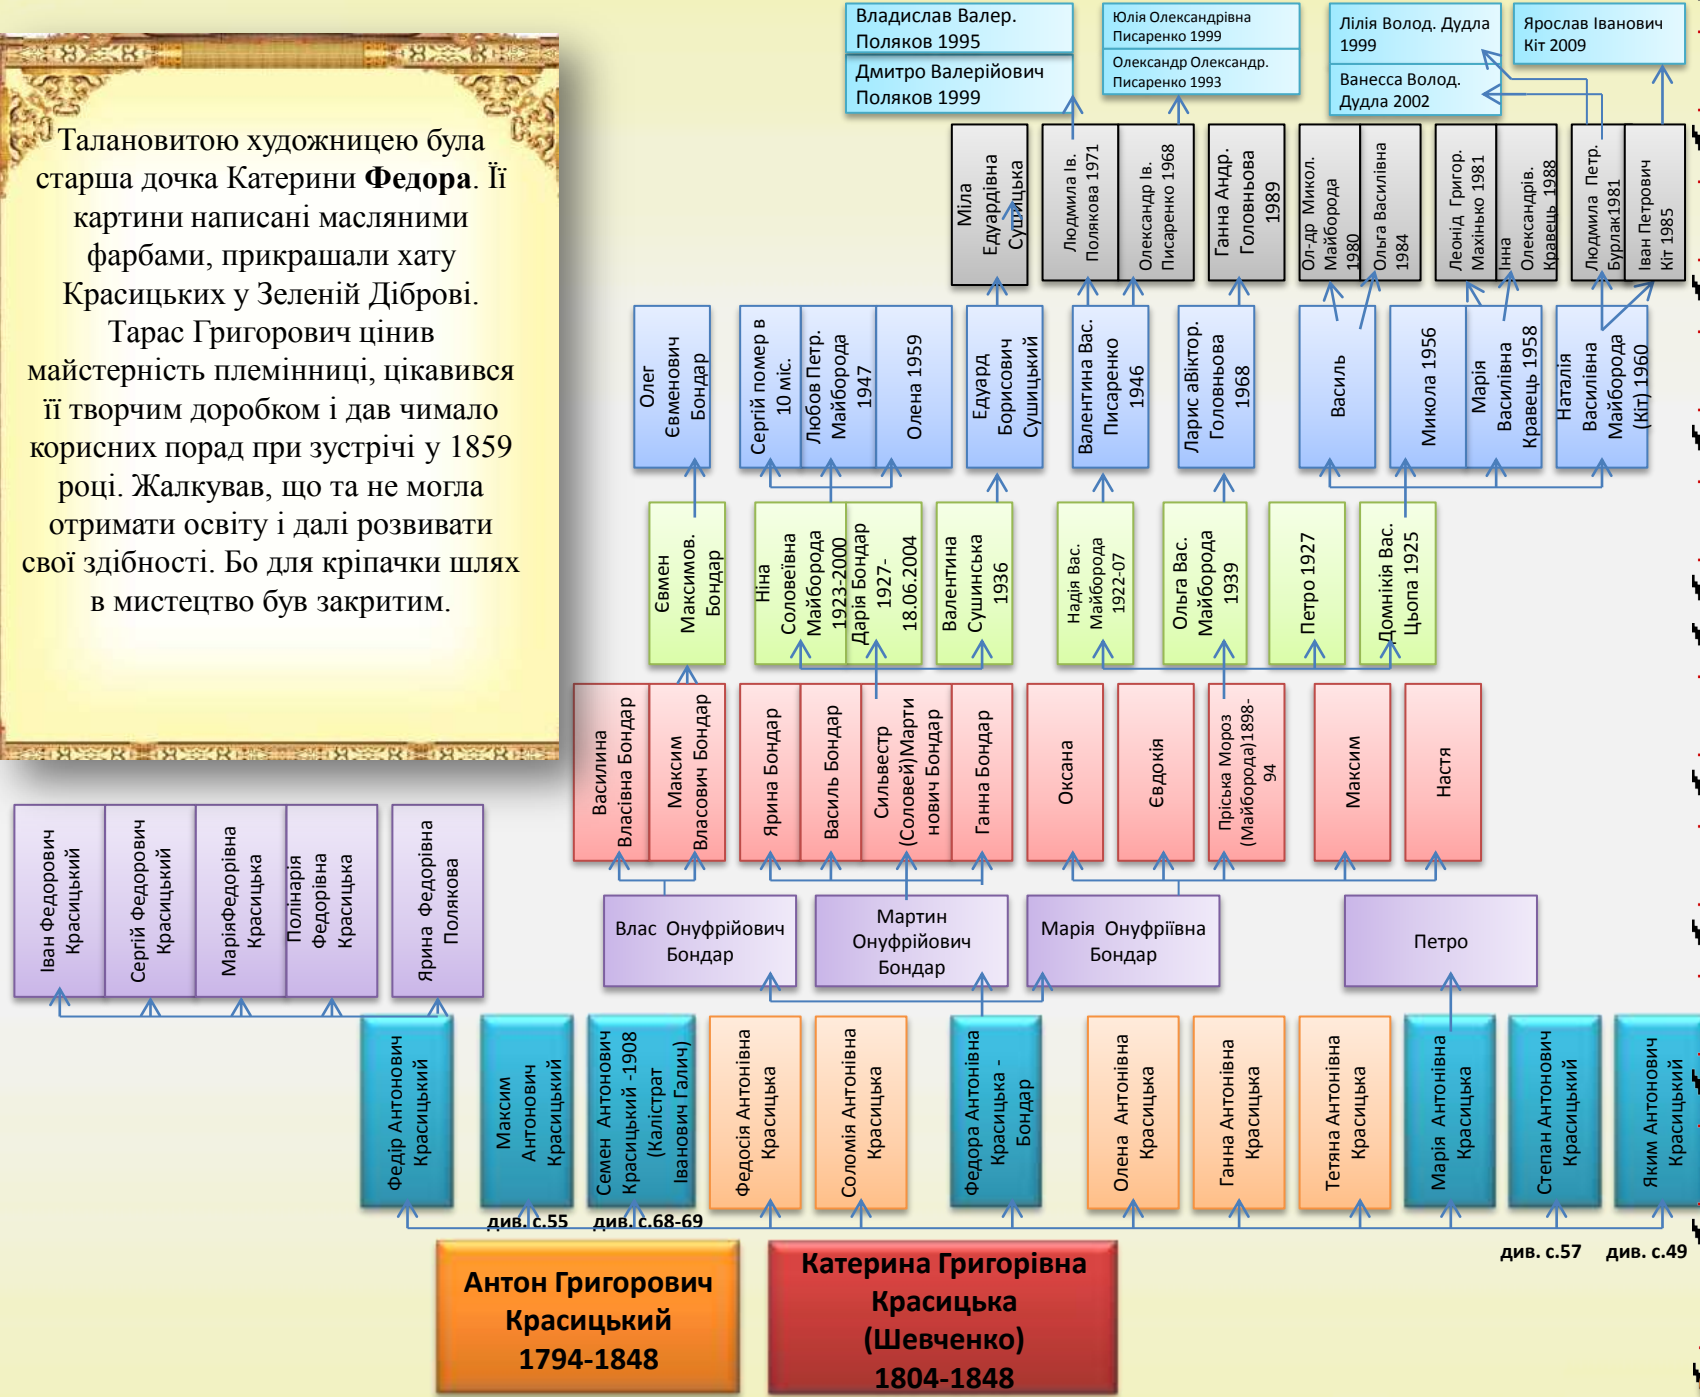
Талановитою художницею була старша дочка Катерини **Федора**. Її картини написані масляними фарбами, прикрашали хату Красицьких у Зеленій Діброві. Тарас Григорович цінив майстерність племінниці, цікавився її творчим доробком і дав чимало корисних порад при зустрічі у 1859 році. Жалкував, що та не могла отримати освіту і далі розвивати свої здібності. Бо для кріпачки шлях в мистецтво був закритим.

Владислав Валер. Поляков 1995
Дмитро Валерійович Поляков 1999
Юлія Олександрівна Писаренко 1999
Олександр Олександр. Писаренко 1993
Лілія Волод. Дудла 1999
Ванесса Волод. Дудла 2002
Ярослав Іванович Кіт 2009

Міла Едуардівна Сушицька
Людмила Ів. Полякова 1971
Олександр Ів. Писаренко 1968
Ганна Андр. Головньова 1989
Ол-др Микол. Майборода 1980
Ольга Василівна 1984
Леонід Григор. Махінько 1981
Інна Олександрів. Кравець 1988
Людмила Петр. Бурлак1981
Іван Петрович Кіт 1985

Олег Євменович Бондар
Сергій помер в 10 міс.
Любов Петр. Майборода 1947
Олена 1959
Едуард Борисович Сушицький
Валентина Вас. Писаренко 1946
Ларис аВіктор. Головньова 1968
Василь
Микола 1956
Марія Василівна Кравець 1958
Наталія Василівна Майборода (Кіт) 1960

Євмен Максимов. Бондар
Ніна Соловеївна Майборода 1923-2000
Дарія Бондар 1927-18.06.2004
Валентина Сушинська 1936
Надія Вас. Майборода 1922-07
Ольга Вас. Майборода 1939
Петро 1927
Домнікія Вас. Цьопа 1925

Василина Власівна Бондар
Максим Власович Бондар
Ярина Бондар
Василь Бондар
Сильвестр (Соловей)Мартинович Бондар
Ганна Бондар
Оксана
Євдокія
Пріська Мороз (Майборода)1898-94
Максим
Настя

Іван Федорович Красицький
Сергій Федорович Красицький
МаріяФедорівна Красицька
Полінарія Федорівна Красицька
Ярина Федорівна Полякова
Влас Онуфрійович Бондар
Мартин Онуфрійович Бондар
Марія Онуфріївна Бондар
Петро

Федір Антонович Красицький
Максим Антонович Красицький
Семен Антонович Красицький -1908 (Калістрат Іванович Галич)
Федосія Антонівна Красицька
Соломія Антонівна Красицька
Федора Антонівна Красицька - Бондар
Олена Антонівна Красицька
Ганна Антонівна Красицька
Тетяна Антонівна Красицька
Марія Антонівна Красицька
Степан Антонович Красицький
Яким Антонович Красицький

див. с.55
див. с.68-69
див. с.57
див. с.49

Антон Григорович Красицький 1794-1848
Катерина Григорівна Красицька (Шевченко) 1804-1848